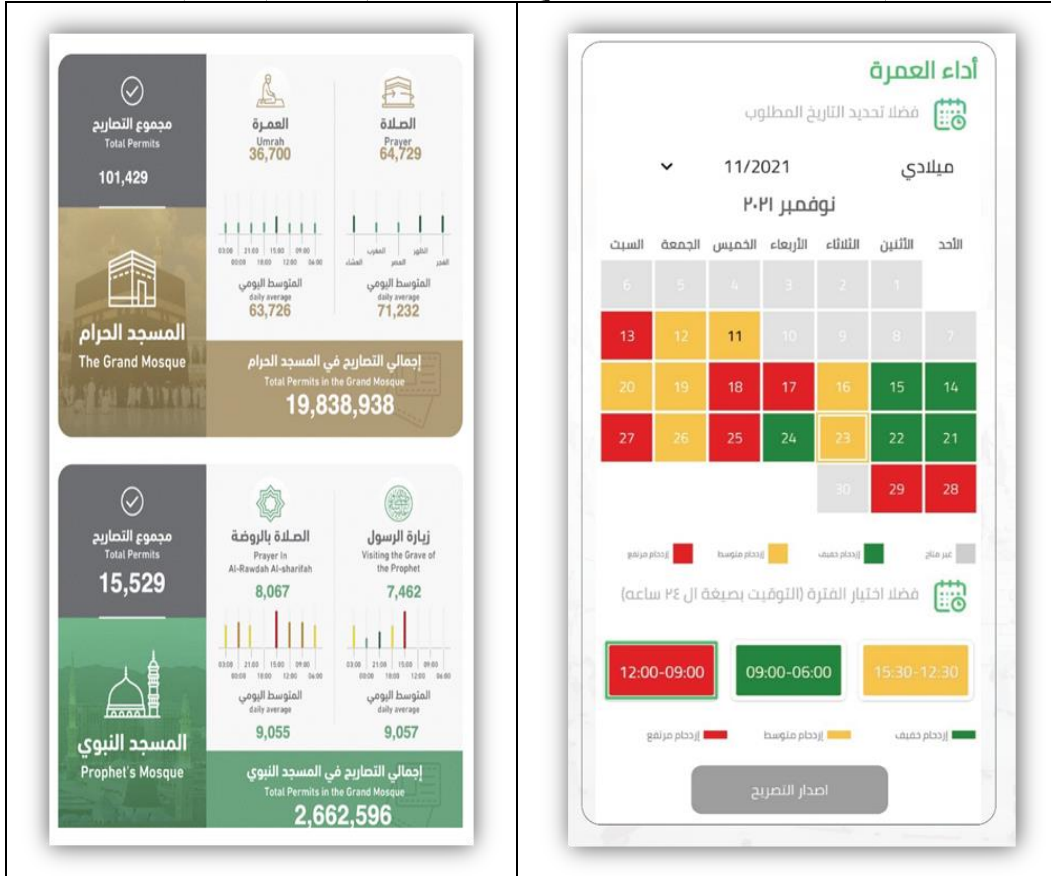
مجموع التصاريح
Total Permits
101,429

العمرة
Umrah
36,700

الصلاة
Prayer
64,729

03:00 21:00 15:00 09:00
00:00 18:00 12:00 06:00

الظهر الفجر
المغرب العصر العشاء

المتوسط اليومي
daily average
63,726

المتوسط اليومي
daily average
71,232

المسجد الحرام
The Grand Mosque

إجمالي التصاريح في المسجد الحرام
Total Permits in the Grand Mosque
19,838,938

مجموع التصاريح
Total Permits
15,529

الصلاة بالروضة
Prayer in Al-Rawdah Al-sharifah
8,067

زيارة الرسول
Visiting the Grave of the Prophet
7,462

03:00 21:00 15:00 09:00
00:00 18:00 12:00 06:00

المتوسط اليومي
daily average
9,055

المتوسط اليومي
daily average
9,057

المسجد النبوي
Prophet's Mosque

إجمالي التصاريح في المسجد النبوي
Total Permits in the Grand Mosque
2,662,596

أداء العمرة
فضلا تحديد التاريخ المطلوب
ميلادي 11/2021
نوفمبر ٢٠٢١

| الأحد | الاثنين | الثلاثاء | الأربعاء | الخميس | الجمعة | السبت |
|---|---|---|---|---|---|---|
| | 1 | 2 | 3 | 4 | 5 | 6 |
| 7 | 8 | 9 | 10 | 11 | 12 | 13 |
| 14 | 15 | 16 | 17 | 18 | 19 | 20 |
| 21 | 22 | 23 | 24 | 25 | 26 | 27 |
| 28 | 29 | 30 | | | | |

غير متاح إزدحام خفيف إزدحام متوسط إزدحام مرتفع

فضلا اختيار الفترة (التوقيت بصيغة ال ٢٤ ساعة)

15:30-12:30 09:00-06:00 12:00-09:00

إزدحام خفيف إزدحام متوسط إزدحام مرتفع

اصدار التصريح